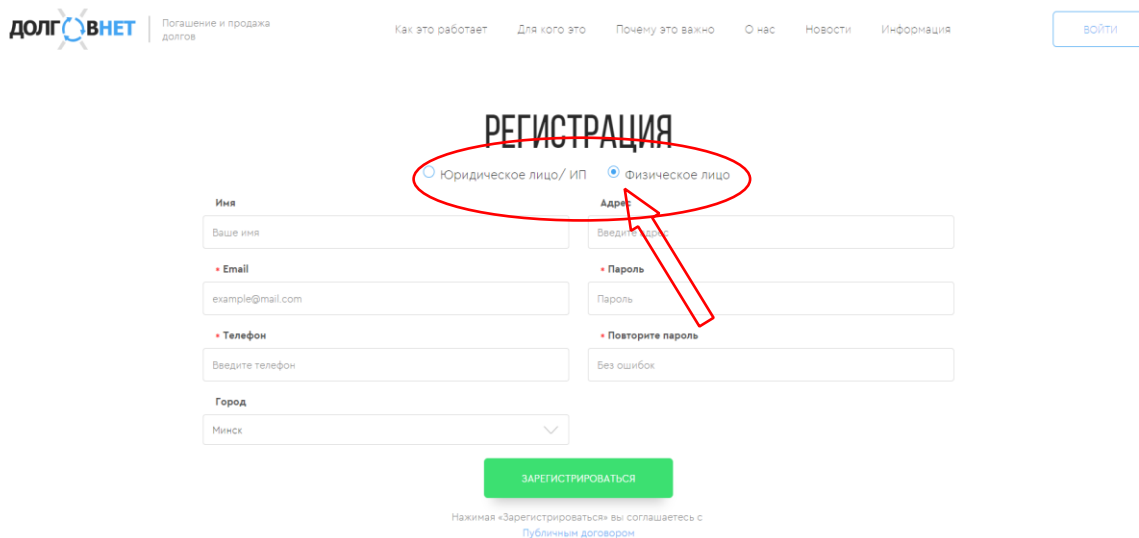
ДОЛГОВНЕТ Погашение и продажа долгов

Как это работает Для кого это Почему это важно О нас Новости Информация

ВОЙТИ

РЕГИСТРАЦИЯ

Юридическое лицо/ ИП Физическое лицо

Имя
Ваше имя

Адрес
Введите адрес

* Email
example@mail.com

* Пароль
Пароль

* Телефон
Введите телефон

* Повторите пароль
Без ошибок

Город
Минск

ЗАРЕГИСТРИРОВАТЬСЯ

Нажимая «Зарегистрироваться» вы соглашаетесь с Публичным договором